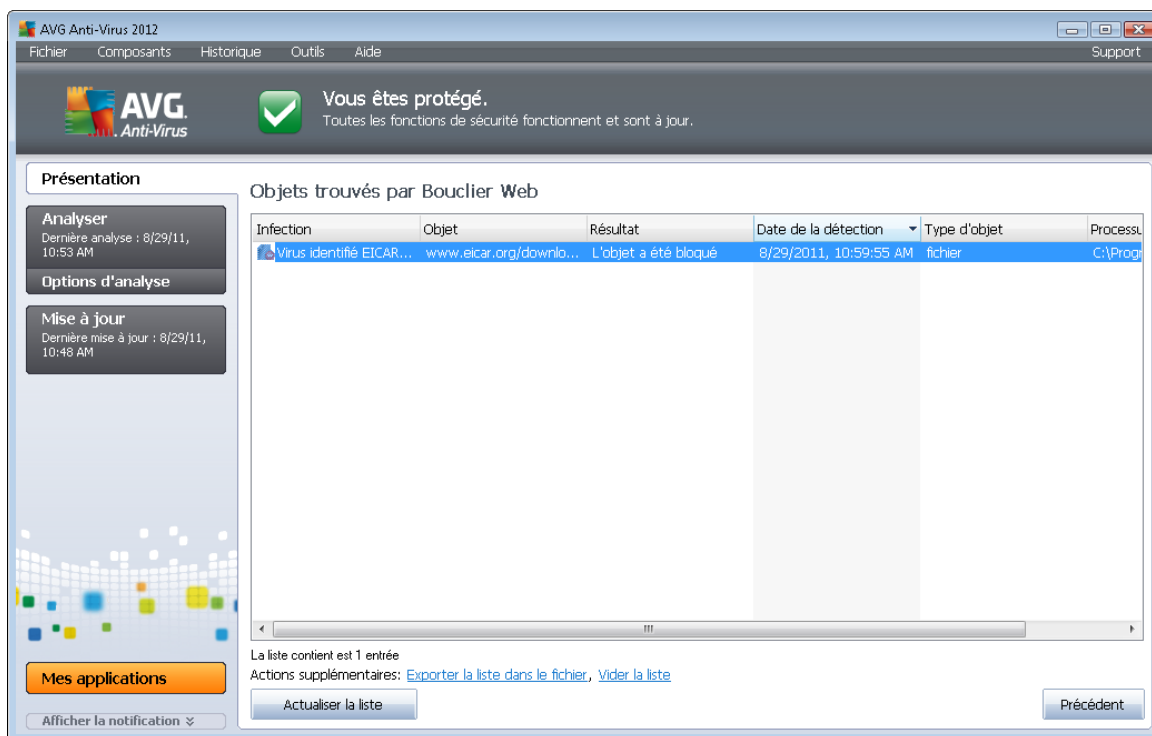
AVG Anti-Virus 2012

Fichier Composants Historique Outils Aide Support

AVG. Anti-Virus

Vous êtes protégé.
Toutes les fonctions de sécurité fonctionnent et sont à jour.

Présentation

Analyser
Dernière analyse : 8/29/11, 10:53 AM

Options d'analyse

Mise à jour
Dernière mise à jour : 8/29/11, 10:48 AM

Mes applications

Afficher la notification

Objets trouvés par Bouclier Web

| Infection | Objet | Résultat | Date de la détection | Type d'objet | Processu |
|---|---|---|---|---|---|
| Virus identifié EICAR... | www.eicar.org/downlo... | L'objet a été bloqué | 8/29/2011, 10:59:55 AM | fichier | C:\Progr |

La liste contient est 1 entrée
Actions supplémentaires: Exporter la liste dans le fichier, Vider la liste

Actualiser la liste

Précédent